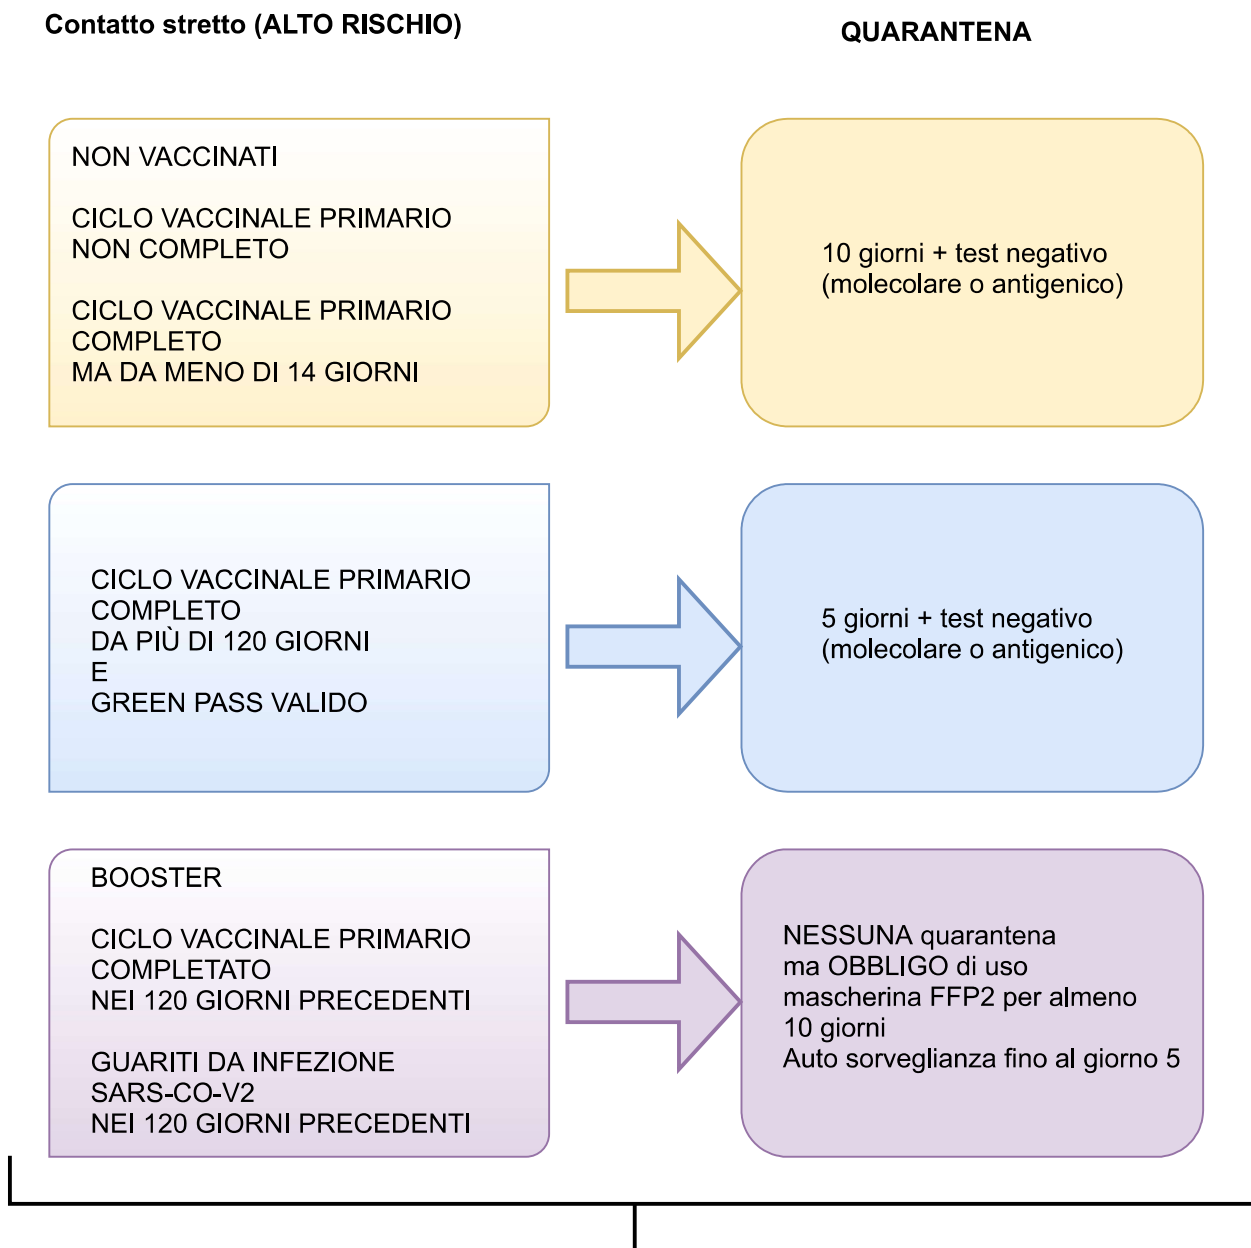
Contatto stretto (ALTO RISCHIO)

QUARANTENA

NON VACCINATI

CICLO VACCINALE PRIMARIO NON COMPLETO

CICLO VACCINALE PRIMARIO COMPLETO MA DA MENO DI 14 GIORNI

10 giorni + test negativo (molecolare o antigenico)

CICLO VACCINALE PRIMARIO COMPLETO DA PIÙ DI 120 GIORNI E GREEN PASS VALIDO

5 giorni + test negativo (molecolare o antigenico)

BOOSTER

CICLO VACCINALE PRIMARIO COMPLETATO NEI 120 GIORNI PRECEDENTI

GUARITI DA INFEZIONE SARS-CO-V2 NEI 120 GIORNI PRECEDENTI

NESSUNA quarantena ma OBBLIGO di uso mascherina FFP2 per almeno 10 giorni
Auto sorveglianza fino al giorno 5